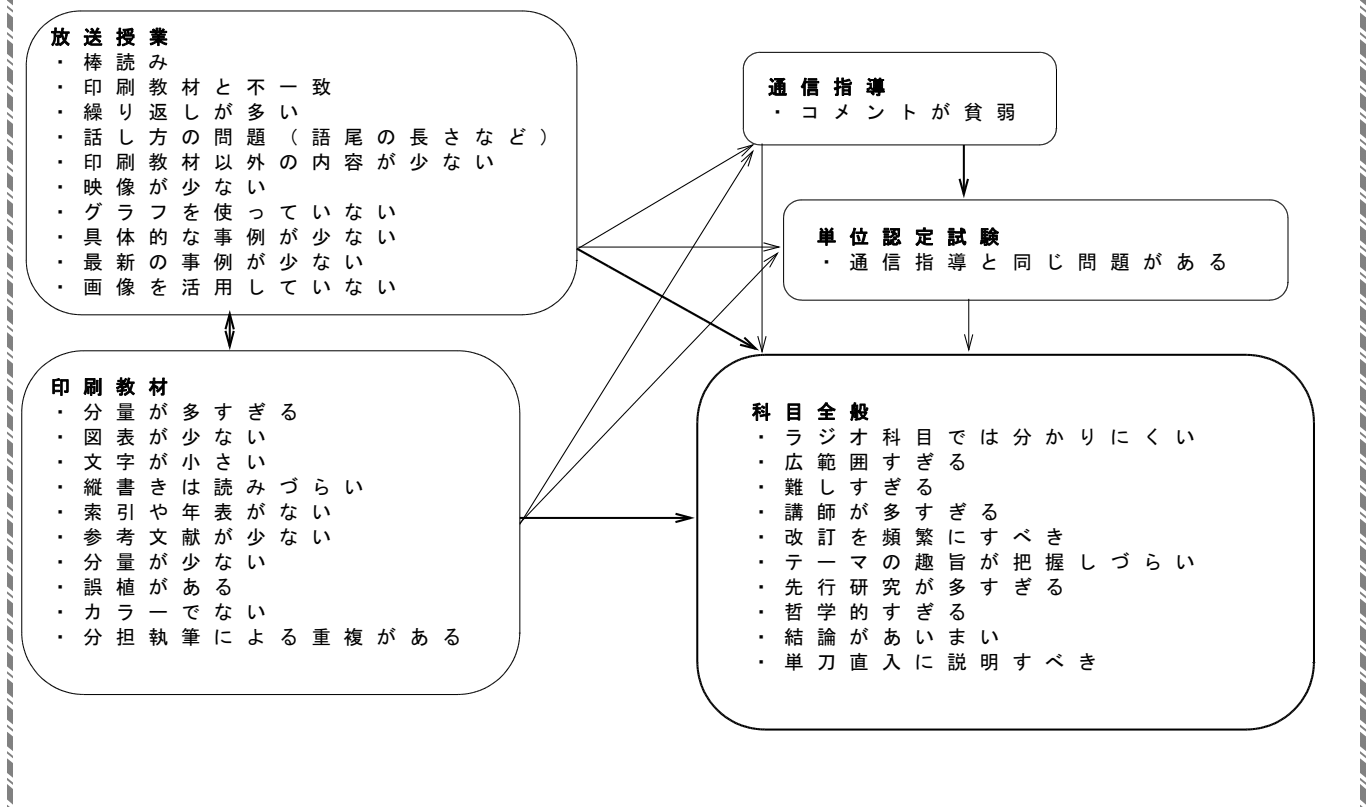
放送授業
・棒読み
・印刷教材と不一致
・繰り返しが多い
・話し方の問題（語尾の長さなど）
・印刷教材以外の内容が少ない
・映像が少ない
・グラフを使っていない
・具体的な事例が少ない
・最新の事例が少ない
・画像を活用していない

通信指導
・コメントが貧弱

単位認定試験
・通信指導と同じ問題がある

印刷教材
・分量が多すぎる
・図表が少ない
・文字が小さい
・縦書きは読みづらい
・索引や年表がない
・参考文献が少ない
・分量が少ない
・誤植がある
・カラーでない
・分担執筆による重複がある

科目全般
・ラジオ科目では分かりにくい
・広範囲すぎる
・難しすぎる
・講師が多すぎる
・改訂を頻繁にすべき
・テーマの趣旨が把握しづらい
・先行研究が多すぎる
・哲学的すぎる
・結論があいまい
・単刀直入に説明すべき